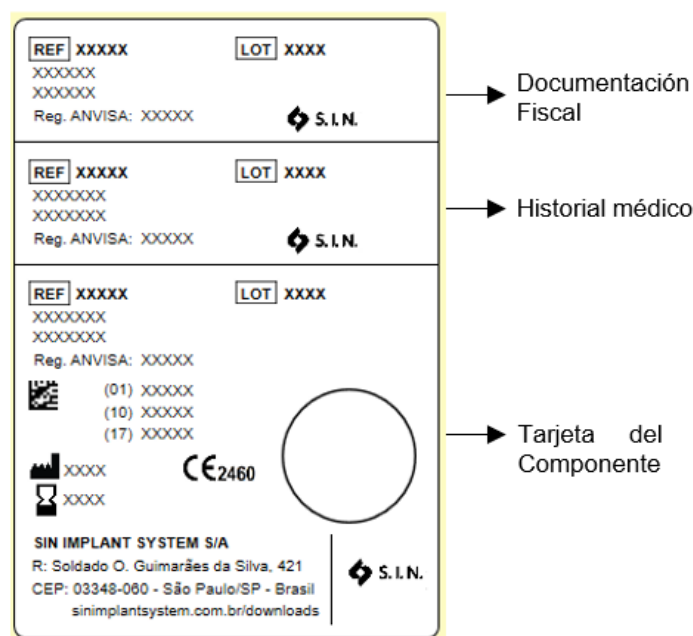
REF XXXXX LOT XXXX
XXXXXX
XXXXXX
Reg. ANVISA: XXXXX
S.I.N.

Documentación Fiscal

REF XXXXX LOT XXXX
XXXXXXX
XXXXXXX
Reg. ANVISA: XXXXX
S.I.N.

Historial médico

REF XXXXX LOT XXXX
XXXXXXX
XXXXXXX
Reg. ANVISA: XXXXX
(01) XXXXX
(10) XXXXX
(17) XXXXX
XXXX
CE 2460
XXXX

Tarjeta del Componente

SIN IMPLANT SYSTEM S/A
R: Soldado O. Guimarães da Silva, 421
CEP: 03348-060 - São Paulo/SP - Brasil
sinimplantsystem.com.br/downloads
S.I.N.